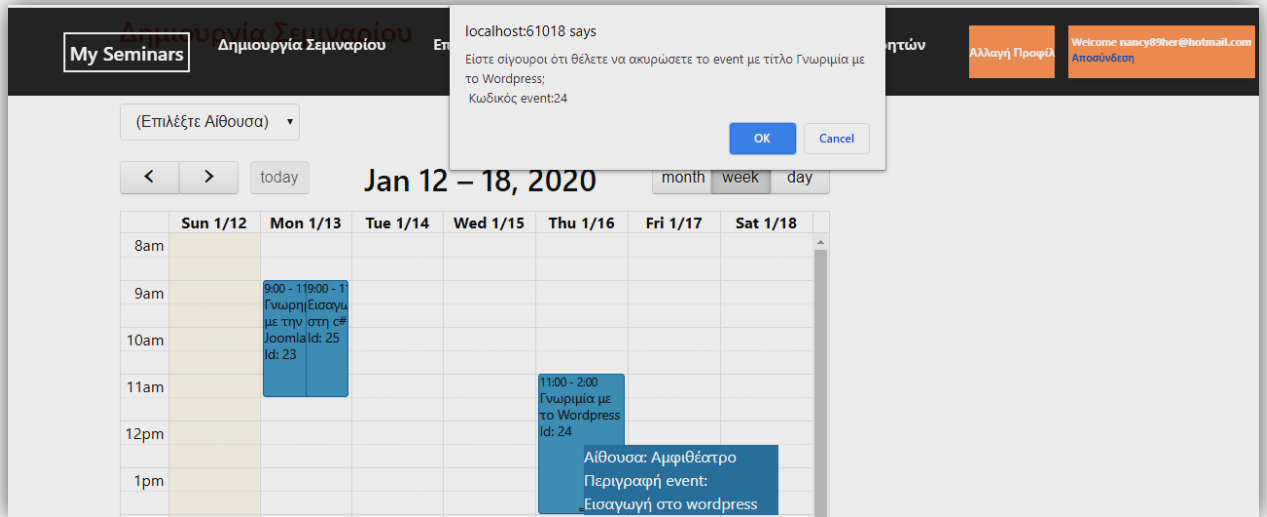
Δημιουργία Σεμιναρίου

My Seminars
Δημιουργία Σεμιναρίου
Επ
ητών
Αλλαγή Προφίλ
Welcome nancy89her@hotmail.com
Αποσύνδεση

localhost:61018 says
Είστε σίγουροι ότι θέλετε να ακυρώσετε το event με τίτλο Γνωριμία με το Wordpress;
Κωδικός event:24
OK
Cancel

(Επιλέξτε Αίθουσα)

today
Jan 12 – 18, 2020
month
week
day

| | Sun 1/12 | Mon 1/13 | Tue 1/14 | Wed 1/15 | Thu 1/16 | Fri 1/17 | Sat 1/18 |
|---|---|---|---|---|---|---|---|
| 8am | | | | | | | |
| 9am | | 9:00 - 11 Γνωρι με την Joomla Id: 23 / 9:00 - 1 Εισαγω στη c# Id: 25 | | | | | |
| 10am | | | | | | | |
| 11am | | | | | 11:00 - 2:00 Γνωριμία με το Wordpress Id: 24 | | |
| 12pm | | | | | | | |
| 1pm | | | | | | | |

Αίθουσα: Αμφιθέατρο
Περιγραφή event:
Εισαγωγή στο wordpress